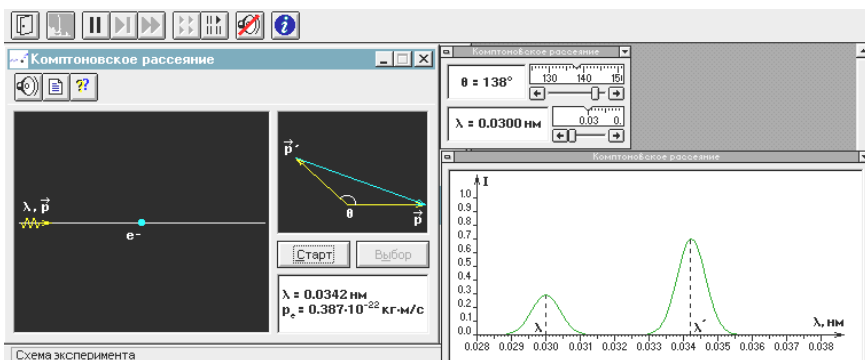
Комптоновское рассеяние

$\lambda, \vec{p}$

e⁻

$\vec{p}\,'$

θ

$\vec{p}$

Старт

Выбор

λ = 0.0342 нм
$p_e$ = 0.387·$10^{-22}$ кг·м/с

Схема эксперимента

Комптоновское рассеяние

θ = 138°

130 140 15

λ = 0.0300 нм

0.03 0.

Комптоновское рассеяние

I

1.0
0.9
0.8
0.7
0.6
0.5
0.4
0.3
0.2
0.1
0.0

λ

λ´

λ, нм

0.028 0.029 0.030 0.031 0.032 0.033 0.034 0.035 0.036 0.037 0.038